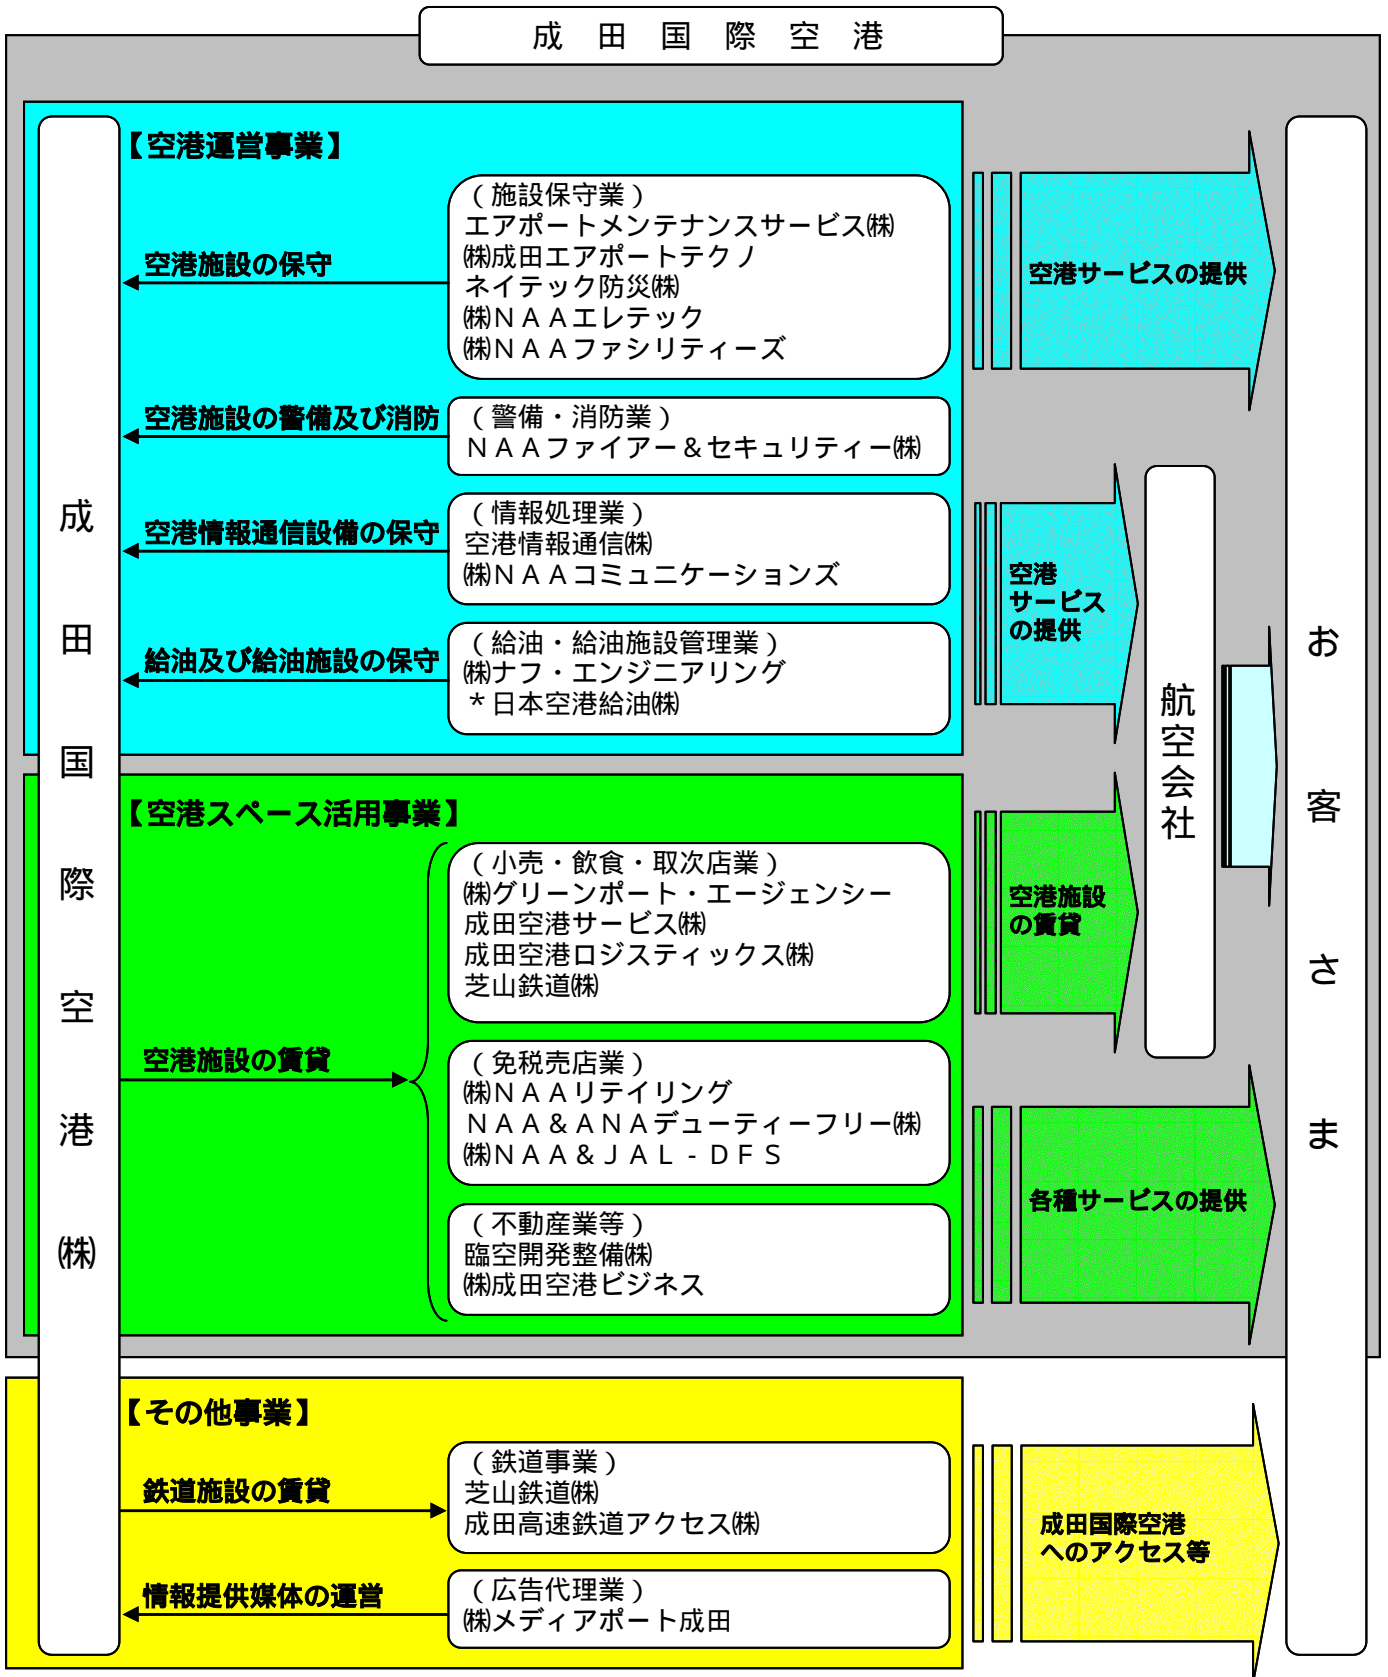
成田国際空港

成田国際空港㈱

【空港運営事業】

空港施設の保守

（施設保守業）
エアポートメンテナンスサービス㈱
㈱成田エアポートテクノ
ネイテック防災㈱
㈱ＮＡＡエレテック
㈱ＮＡＡファシリティーズ

空港施設の警備及び消防

（警備・消防業）
ＮＡＡファイアー＆セキュリティー㈱

空港情報通信設備の保守

（情報処理業）
空港情報通信㈱
㈱ＮＡＡコミュニケーションズ

給油及び給油施設の保守

（給油・給油施設管理業）
㈱ナフ・エンジニアリング
＊日本空港給油㈱

【空港スペース活用事業】

空港施設の賃貸

（小売・飲食・取次店業）
㈱グリーンポート・エージェンシー
成田空港サービス㈱
成田空港ロジスティックス㈱
芝山鉄道㈱

（免税売店業）
㈱ＮＡＡリテイリング
ＮＡＡ＆ＡＮＡデューティーフリー㈱
㈱ＮＡＡ＆ＪＡＬ－ＤＦＳ

（不動産業等）
臨空開発整備㈱
㈱成田空港ビジネス

【その他事業】

鉄道施設の賃貸

（鉄道事業）
芝山鉄道㈱
成田高速鉄道アクセス㈱

情報提供媒体の運営

（広告代理業）
㈱メディアポート成田

空港サービスの提供

空港サービスの提供

空港施設の賃貸

各種サービスの提供

成田国際空港へのアクセス等

航空会社

おきゃくさま